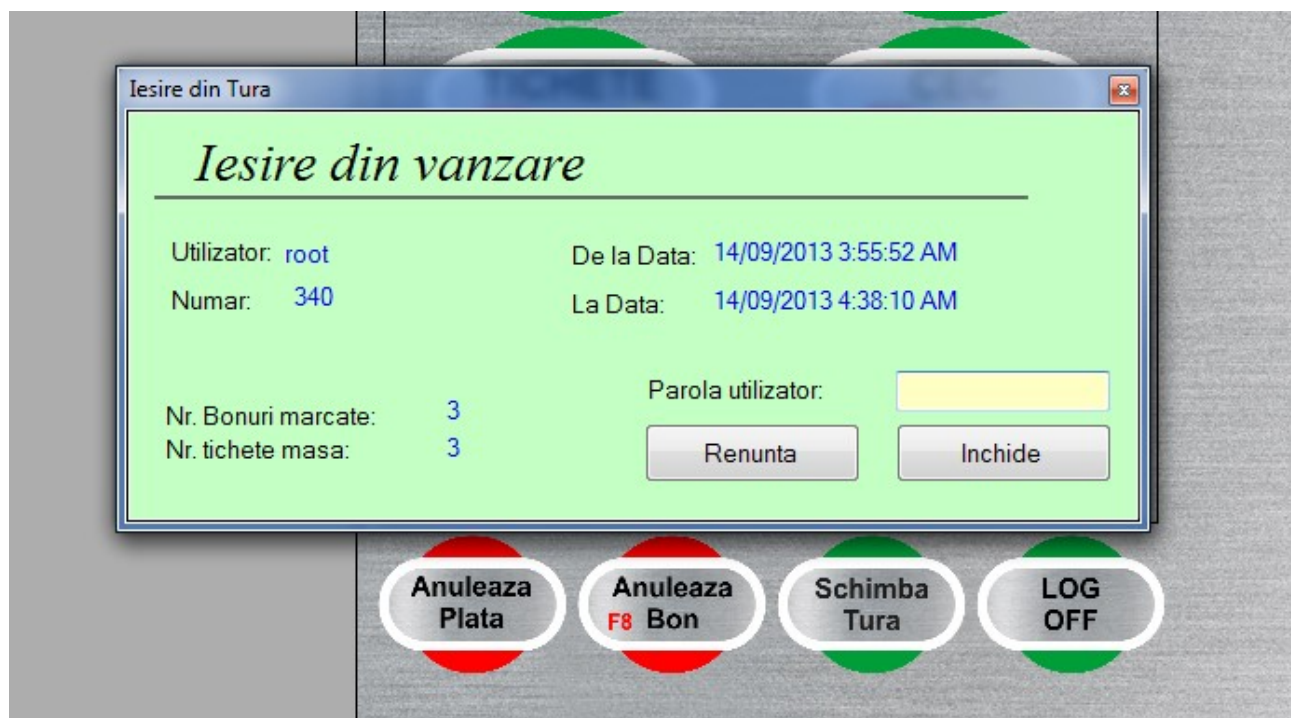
Iesire din Tura

Iesire din vanzare

Utilizator: root

Numar: 340

De la Data: 14/09/2013 3:55:52 AM

La Data: 14/09/2013 4:38:10 AM

Parola utilizator:

Nr. Bonuri marcate: 3

Nr. tichete masa: 3

Renunta

Inchide

Anuleaza Plata

Anuleaza F8 Bon

Schimba Tura

LOG OFF